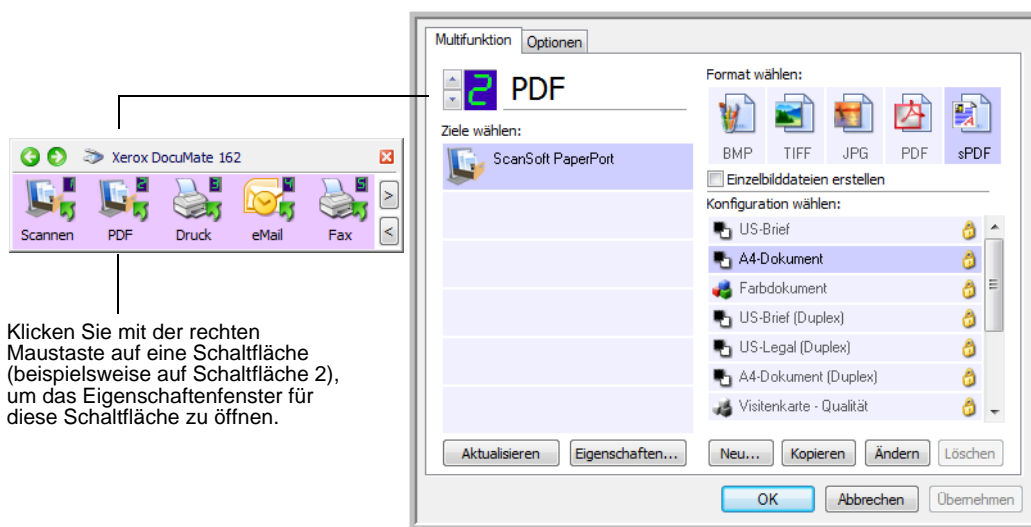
Xerox DocuMate 162

1 Scannen 2 PDF 3 Druck 4 eMail 5 Fax

Klicken Sie mit der rechten Maustaste auf eine Schaltfläche (beispielsweise auf Schaltfläche 2), um das Eigenschaftenfenster für diese Schaltfläche zu öffnen.

Multifunktion Optionen

2 PDF

Ziele wählen:

ScanSoft PaperPort

Format wählen:

BMP TIFF JPG PDF sPDF

Einzelbilddateien erstellen

Konfiguration wählen:

US-Brief
A4-Dokument
Farbdokument
US-Brief (Duplex)
US-Legal (Duplex)
A4-Dokument (Duplex)
Visitenkarte - Qualität

Aktualisieren Eigenschaften... Neu... Kopieren Ändern Löschen

OK Abbrechen Übernehmen